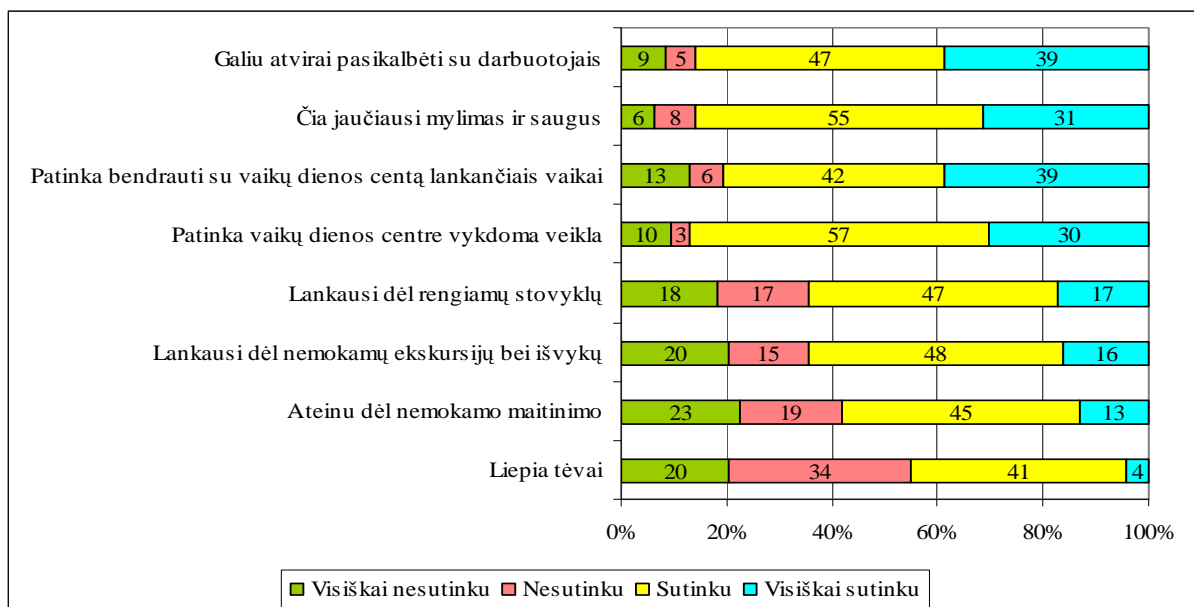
Galiu atvirai pasikalbėti su darbuotojais 9 5 47 39
Čia jaučiausi mylimas ir saugus 6 8 55 31
Patinka bendrauti su vaikų dienos centą lankančiais vaikai 13 6 42 39
Patinka vaikų dienos centre vykdoma veikla 10 3 57 30
Lankausi dėl rengiamų stovyklų 18 17 47 17
Lankausi dėl nemokamų ekskursijų bei išvykų 20 15 48 16
Ateinu dėl nemokamo maitinimo 23 19 45 13
Liepia tėvai 20 34 41 4

0% 20% 40% 60% 80% 100%

Visiškai nesutinku Nesutinku Sutinku Visiškai sutinku